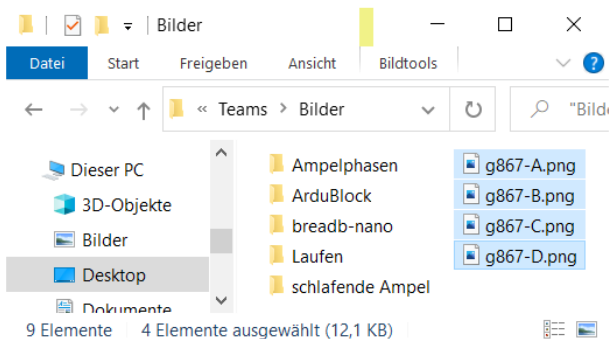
Bilder

Datei Start Freigeben Ansicht Bildtools

« Teams > Bilder

"Bilde

Dieser PC
3D-Objekte
Bilder
Desktop
Dokumente

Ampelphasen
ArduBlock
breadb-nano
Laufen
schlafende Ampel

g867-A.png
g867-B.png
g867-C.png
g867-D.png

9 Elemente 4 Elemente ausgewählt (12,1 KB)